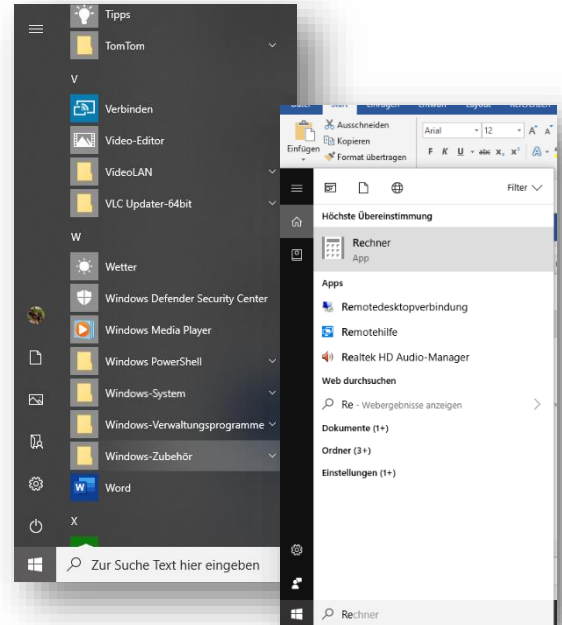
Tipps
TomTom
V
Verbinden
Video-Editor
VideoLAN
VLC Updater-64bit
W
Wetter
Windows Defender Security Center
Windows Media Player
Windows PowerShell
Windows-System
Windows-Verwaltungsprogramme
Windows-Zubehör
Word
X
Zur Suche Text hier eingeben

Ausschneiden
Kopieren
Einfügen
Format übertragen
Arial
12
F K U abc $x_2$ $x^2$

Filter
Höchste Übereinstimmung
Rechner
App
Apps
Remotedesktopverbindung
Remotehilfe
Realtek HD Audio-Manager
Web durchsuchen
Re - Webergebnisse anzeigen
Dokumente (1+)
Ordner (3+)
Einstellungen (1+)
Rechner